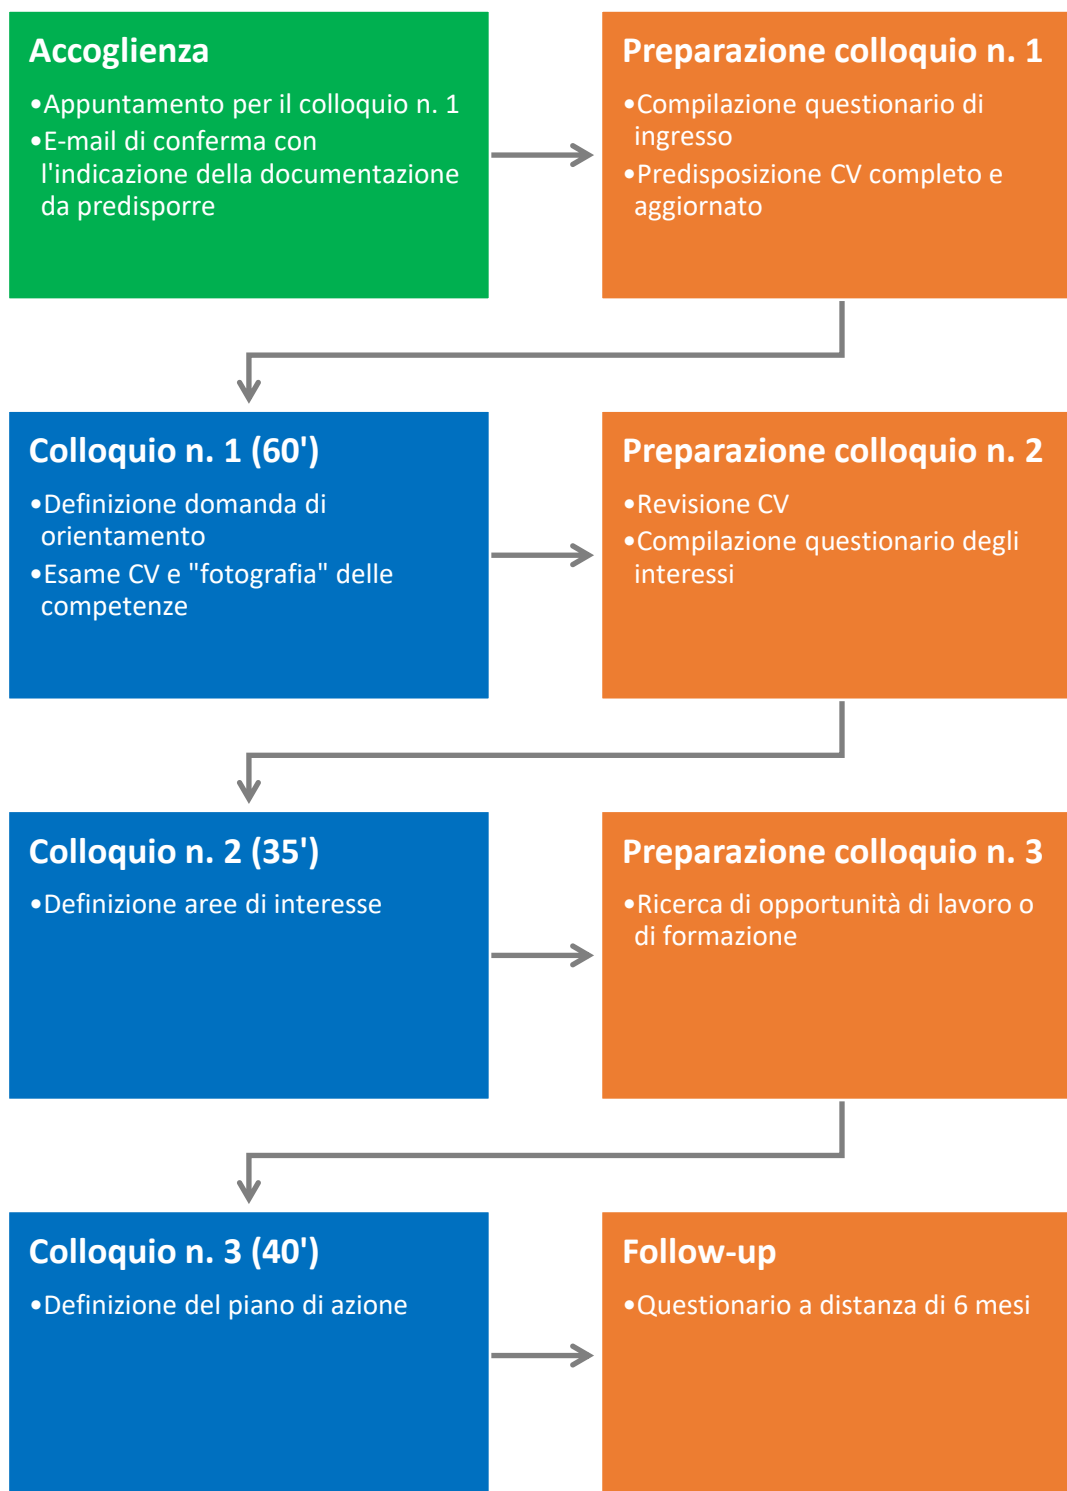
Accoglienza

•Appuntamento per il colloquio n. 1
•E-mail di conferma con l'indicazione della documentazione da predisporre

Preparazione colloquio n. 1

•Compilazione questionario di ingresso
•Predisposizione CV completo e aggiornato

Colloquio n. 1 (60')

•Definizione domanda di orientamento
•Esame CV e "fotografia" delle competenze

Preparazione colloquio n. 2

•Revisione CV
•Compilazione questionario degli interessi

Colloquio n. 2 (35')

•Definizione aree di interesse

Preparazione colloquio n. 3

•Ricerca di opportunità di lavoro o di formazione

Colloquio n. 3 (40')

•Definizione del piano di azione

Follow-up

•Questionario a distanza di 6 mesi